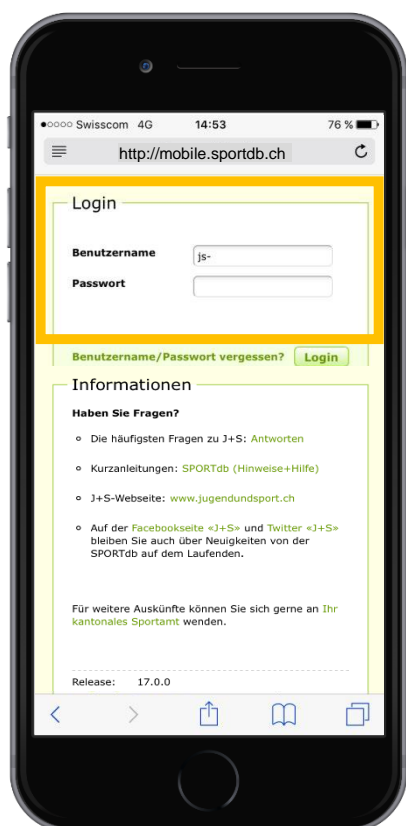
●○○○○ Swisscom 4G 14:53 76 %

http://mobile.sportdb.ch

Login

Benutzername js-

Passwort

Benutzername/Passwort vergessen? Login

Informationen

Haben Sie Fragen?

- Die häufigsten Fragen zu J+S: Antworten
- Kurzanleitungen: SPORTdb (Hinweise+Hilfe)
- J+S-Webseite: www.jugendundsport.ch
- Auf der Facebookseite «J+S» und Twitter «J+S» bleiben Sie auch über Neuigkeiten von der SPORTdb auf dem Laufenden.

Für weitere Auskünfte können Sie sich gerne an Ihr kantonales Sportamt wenden.

Release: 17.0.0